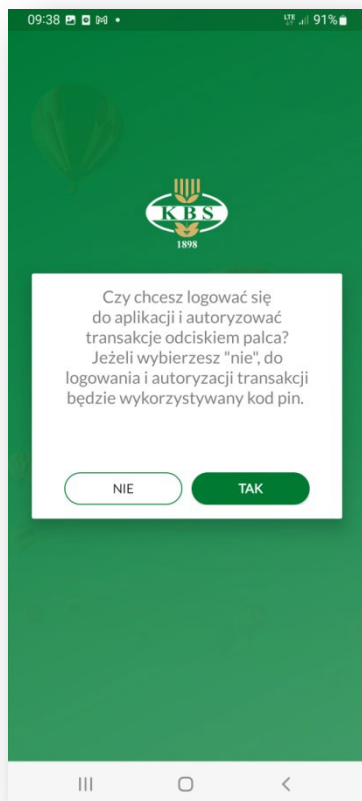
09:38 91%

KBS
1898

Czy chcesz logować się do aplikacji i autoryzować transakcje odciskiem palca? Jeżeli wybierzesz "nie", do logowania i autoryzacji transakcji będzie wykorzystywany kod pin.

NIE TAK